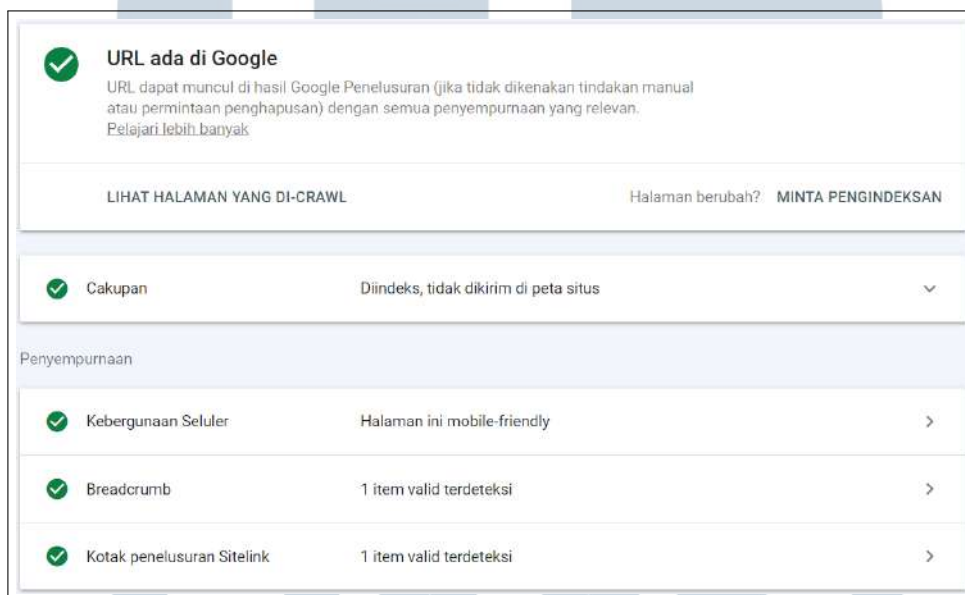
URL ada di Google

URL dapat muncul di hasil Google Penelusuran (jika tidak dikenakan tindakan manual atau permintaan penghapusan) dengan semua penyempurnaan yang relevan.
Pelajari lebih banyak

LIHAT HALAMAN YANG DI-CRAWL

Halaman berubah? MINTA PENGINDEKSAN

Cakupan Diindeks, tidak dikirim di peta situs

Penyempurnaan

Kebergunaan Seluler Halaman ini mobile-friendly

Breadcrumb 1 item valid terdeteksi

Kotak penelusuran Sitelink 1 item valid terdeteksi